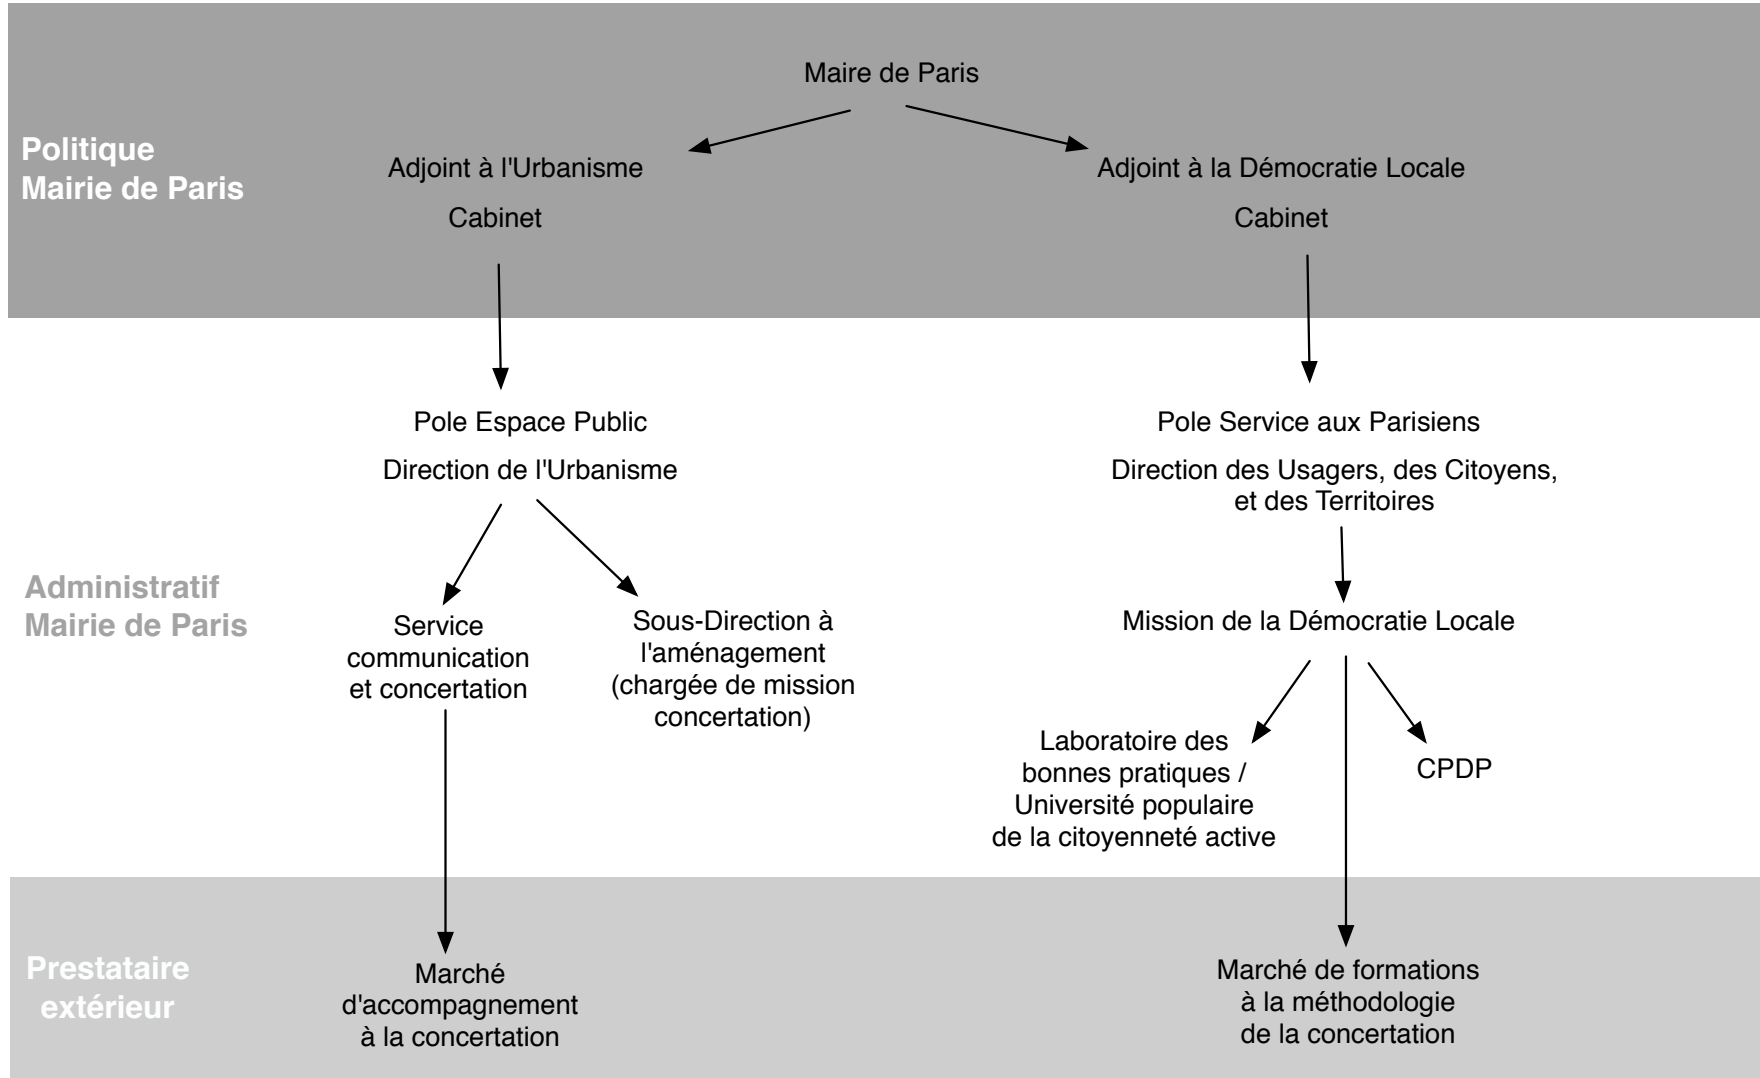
Politique
Mairie de Paris

Maire de Paris

Adjoint à l'Urbanisme

Cabinet

Adjoint à la Démocratie Locale

Cabinet

Administratif
Mairie de Paris

Pole Espace Public

Direction de l'Urbanisme

Service communication et concertation

Sous-Direction à l'aménagement (chargée de mission concertation)

Pole Service aux Parisiens

Direction des Usagers, des Citoyens, et des Territoires

Mission de la Démocratie Locale

Laboratoire des bonnes pratiques / Université populaire de la citoyenneté active

CPDP

Prestataire
extérieur

Marché d'accompagnement à la concertation

Marché de formations à la méthodologie de la concertation